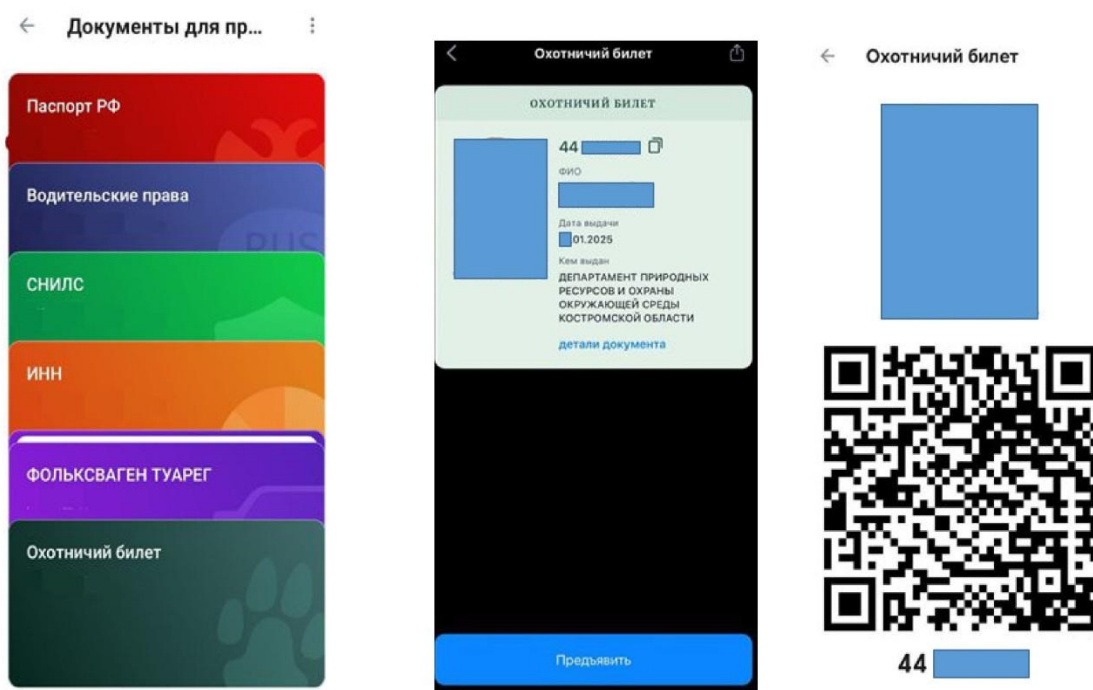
Документы для пр...

Паспорт РФ

Водительские права

СНИЛС

ИНН

ФОЛЬКСВАГЕН ТУАРЕГ

Охотничий билет

Охотничий билет

ОХОТНИЧИЙ БИЛЕТ

44

ФИО

Дата выдачи

01.2025

Кем выдан

ДЕПАРТАМЕНТ ПРИРОДНЫХ РЕСУРСОВ И ОХРАНЫ ОКРУЖАЮЩЕЙ СРЕДЫ КОСТРОМСКОЙ ОБЛАСТИ

детали документа

Предъявить

Охотничий билет

44